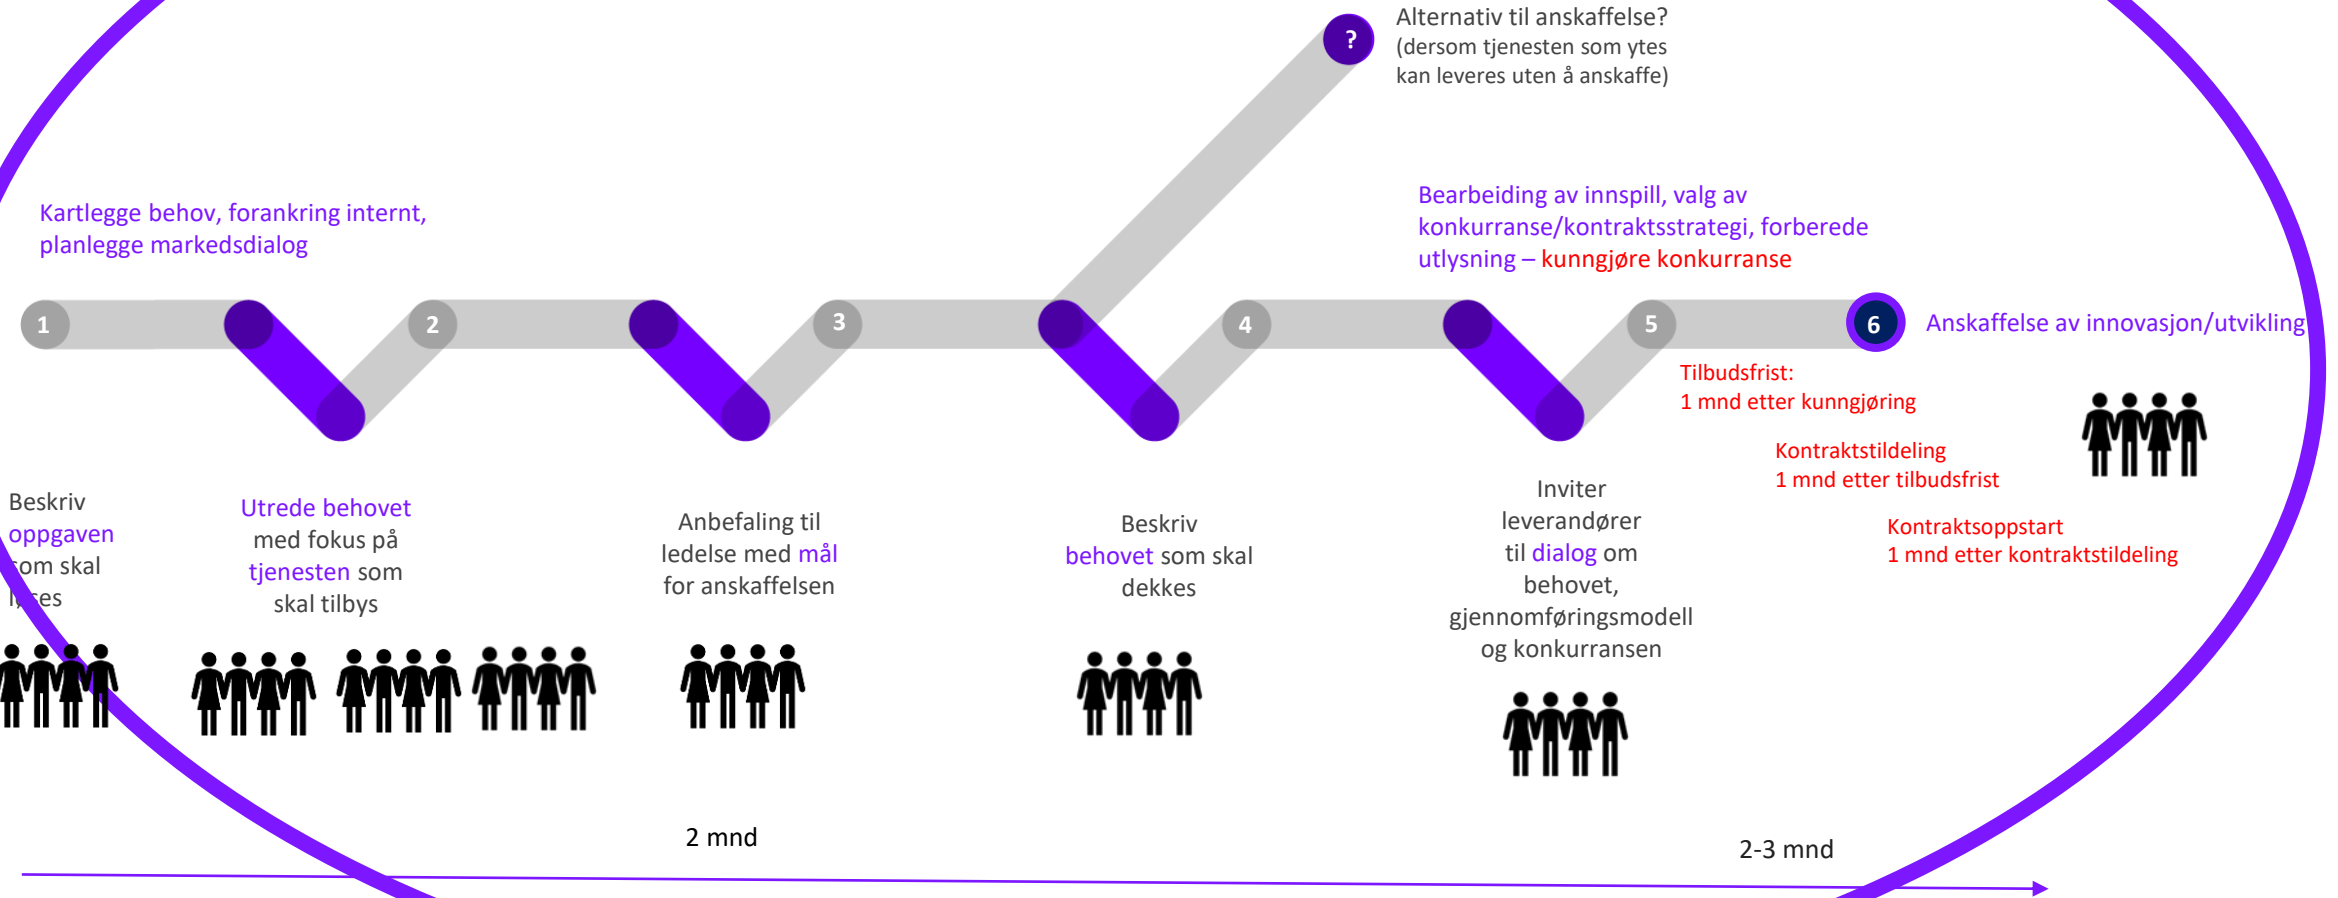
?

Alternativ til anskaffelse?
(dersom tjenesten som ytes kan leveres uten å anskaffe)

Kartlegge behov, forankring internt, planlegge markedsdialog

Bearbeiding av innspill, valg av konkurranse/kontraktsstrategi, forberede utlysning – kunngjøre konkurranse

1

2

3

4

5

6

Anskaffelse av innovasjon/utvikling

Tilbudsfrist:
1 mnd etter kunngjøring

Kontraktstildeling
1 mnd etter tilbudsfrist

Kontraktsoppstart
1 mnd etter kontraktstildeling

Beskriv oppgaven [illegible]om skal l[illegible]es

Utrede behovet med fokus på tjenesten som skal tilbys

Anbefaling til ledelse med mål for anskaffelsen

Beskriv behovet som skal dekkes

Inviter leverandører til dialog om behovet, gjennomføringsmodell og konkurransen

2 mnd

2-3 mnd